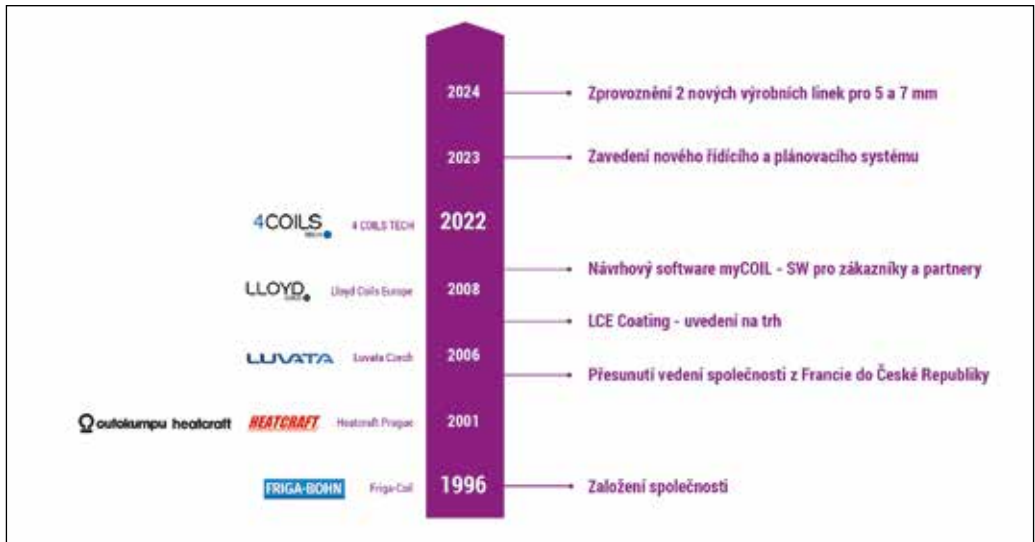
2024 Zprovoznění 2 nových výrobních linek pro 5 a 7 mm

2023 Zavedení nového řídícího a plánovacího systému

4COILS TECH 4 COILS TECH 2022

Návrhový software myCOIL - SW pro zákazníky a partnery

LLOYD Lloyd Coils Europe 2008

LCE Coating - uvedení na trh

LUVATA Luvata Czech 2006

Přesunutí vedení společnosti z Francie do České Republiky

outokumpu heatcraft HEATCRAFT Heatcraft Prague 2001

FRIGA-BOHN Friga-Coil 1996 Založení společnosti